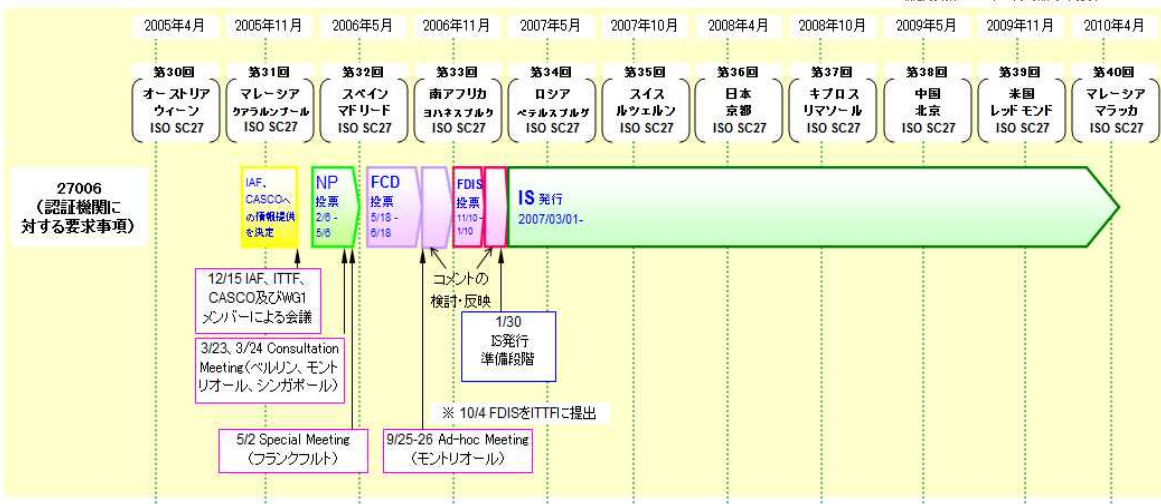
2005年4月 2005年11月 2006年5月 2006年11月 2007年5月 2007年10月 2008年4月 2008年10月 2009年5月 2009年11月 2010年4月

第30回
オーストリア
ウィーン
ISO SC27

第31回
マレーシア
クアラルンプール
ISO SC27

第32回
スペイン
マドリード
ISO SC27

第33回
南アフリカ
ヨハネスブルク
ISO SC27

第34回
ロシア
ペテルスブルグ
ISO SC27

第35回
スイス
ルツェルン
ISO SC27

第36回
日本
京都
ISO SC27

第37回
キプロス
リマソール
ISO SC27

第38回
中国
北京
ISO SC27

第39回
米国
レッドモンド
ISO SC27

第40回
マレーシア
マラッカ
ISO SC27

27006
(認証機関に
対する要求事項)

IAF、CASCOへの情報提供を決定

NP
投票
2/6 - 5/6

FCD
投票
5/18 - 6/18

FDIS
投票
11/10 - 1/10

IS 発行
2007/03/01-

12/15 IAF、ITTF、CASCO及びWG1メンバーによる会議

3/23、3/24 Consultation Meeting(ベルリン、モントリオール、シンガポール)

5/2 Special Meeting
(フランクフルト)

コメントの
検討・反映

1/30
IS発行
準備段階

※ 10/4 FDISをITTFに提出

9/25-26 Ad-hoc Meeting
(モントリオール)